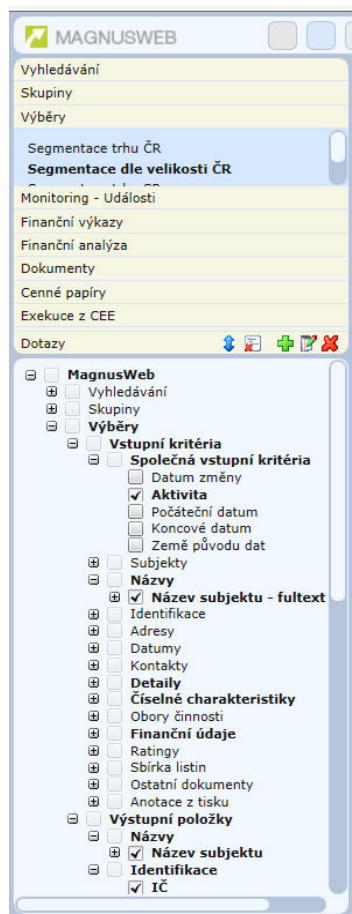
MAGNUSWEB

Vyhledávání
Skupiny
Výběry
Segmentace trhu ČR
Segmentace dle velikosti ČR
Monitoring - Události
Finanční výkazy
Finanční analýza
Dokumenty
Cenné papíry
Exekuce z CEE
Dotazy

MagnusWeb
Vyhledávání
Skupiny
Výběry
Vstupní kritéria
Společná vstupní kritéria
Datum změny
Aktivita
Počáteční datum
Koncové datum
Země původu dat
Subjekty
Názvy
Název subjektu - fultext
Identifikace
Adresy
Datumy
Kontakty
Detaily
Číselné charakteristiky
Obory činnosti
Finanční údaje
Ratingy
Sbírka listin
Ostatní dokumenty
Anotace z tisku
Výstupní položky
Názvy
Název subjektu
Identifikace
IČ